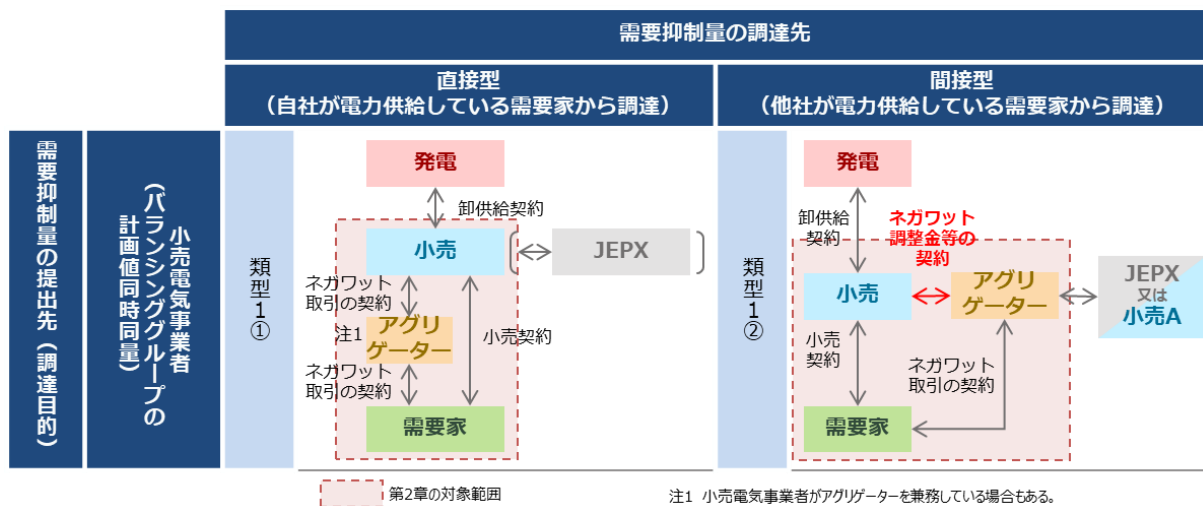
需要抑制量の調達先

直接型
（自社が電力供給している需要家から調達）

間接型
（他社が電力供給している需要家から調達）

需要抑制量の提出先（調達目的）

小売電気事業者（バランシンググループの計画値同時同量）

類型1①

発電
卸供給契約
小売
JEPX
ネガワット取引の契約
注1 アグリゲーター
小売契約
ネガワット取引の契約
需要家

類型1②

発電
卸供給契約
ネガワット調整金等の契約
小売
アグリゲーター
JEPX 又は 小売A
小売契約
ネガワット取引の契約
需要家

第2章の対象範囲

注1 小売電気事業者がアグリゲーターを兼務している場合もある。